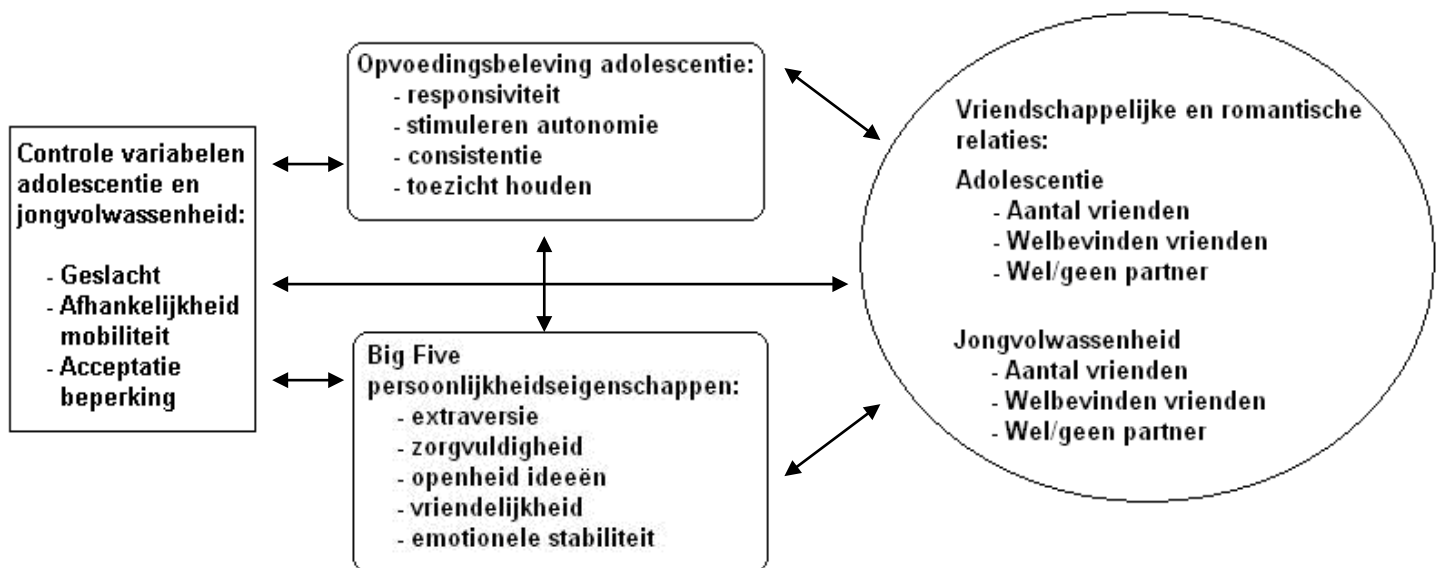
Controle variabelen adolescentie en jongvolwassenheid:

- Geslacht
- Afhankelijkheid mobiliteit
- Acceptatie beperking

Opvoedingsbeleving adolescentie:
- responsiviteit
- stimuleren autonomie
- consistentie
- toezicht houden

Big Five persoonlijkheidseigenschappen:
- extraversie
- zorgvuldigheid
- openheid ideeën
- vriendelijkheid
- emotionele stabiliteit

Vriendschappelijke en romantische relaties:

Adolescentie
- Aantal vrienden
- Welbevinden vrienden
- Wel/geen partner

Jongvolwassenheid
- Aantal vrienden
- Welbevinden vrienden
- Wel/geen partner